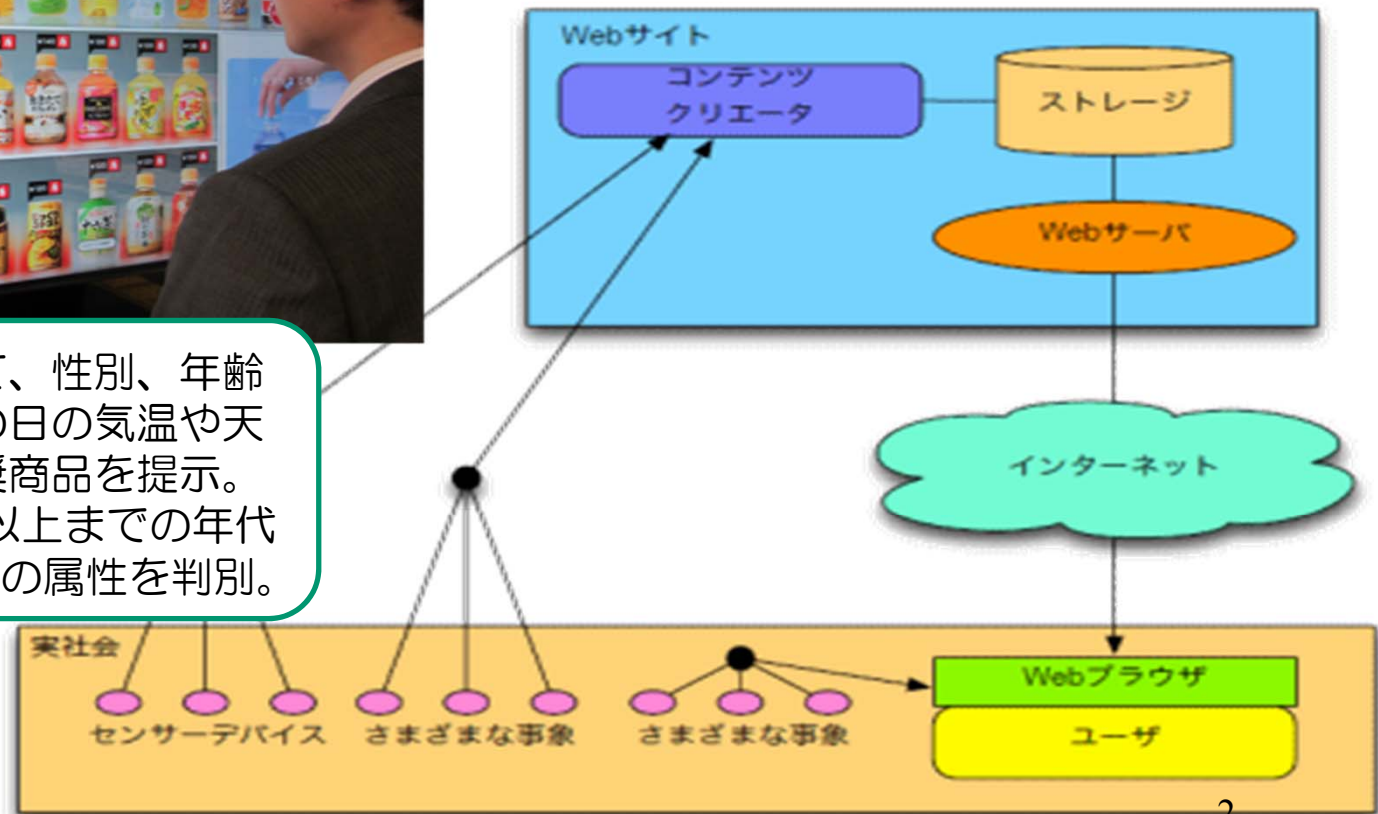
Webサイト

コンテンツクリエータ

ストレージ

Webサーバ

インターネット

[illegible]て、性別、年齢
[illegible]の日の気温や天
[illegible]薦商品を提示。
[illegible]以上までの年代
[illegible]の属性を判別。

実社会

センサーデバイス　さまざまな事象　さまざまな事象

Webブラウザ

ユーザ

2